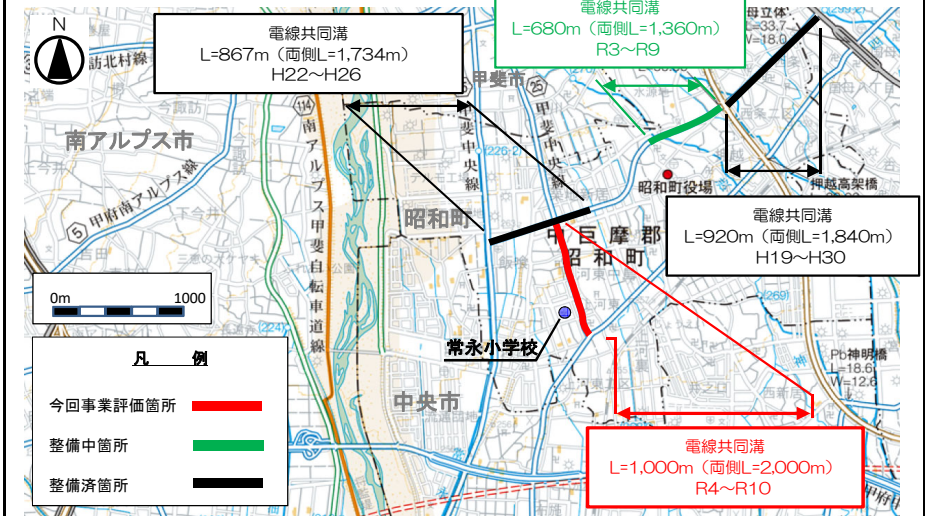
N

電線共同溝
L=867m（両側L=1,734m）
H22～H26

電線共同溝
L=680m（両側L=1,360m）
R3～R9

電線共同溝
L=920m（両側L=1,840m）
H19～H30

電線共同溝
L=1,000m（両側L=2,000m）
R4～R10

0m 1000

凡　　例
今回事業評価箇所
整備中箇所
整備済箇所

南アルプス市
甲府南アルプス線
南アルプス甲斐自転車道線
昭和町
甲斐市
甲斐中央線
中巨摩郡
昭和町
昭和町役場
押越高架橋
常永小学校
中央市
西条
河西
神明橋